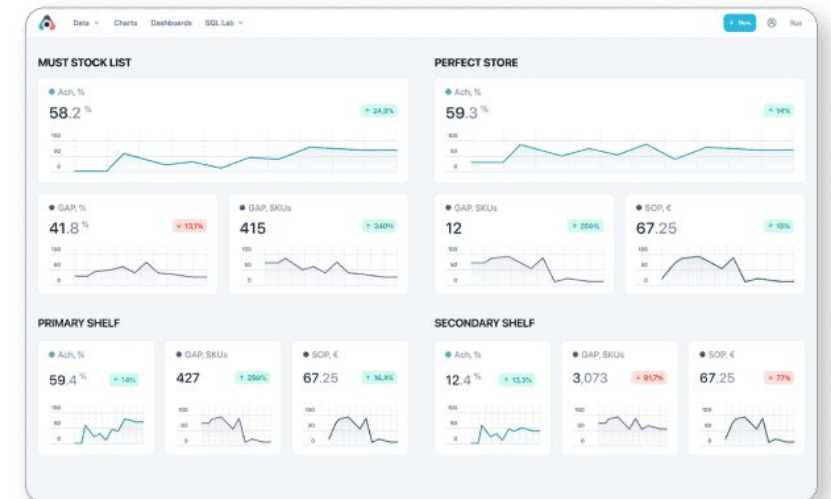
Data Charts Dashboards SQL Lab

+ New

MUST STOCK LIST

Ach, %

58.2 %

↑ 24,3%

100
50
0

GAP, %

41.8 %

↓ 13,1%

100
50
0

GAP, SKUs

415

↑ 340%

100
50
0

PERFECT STORE

Ach, %

59.3 %

↑ 14%

100
50
0

GAP, SKUs

12

↑ 256%

100
50
0

SOP, €

67.25

↑ 15%

100
50
0

PRIMARY SHELF

Ach, %

59.4 %

↑ 14%

100
50
0

GAP, SKUs

427

↑ 256%

100
50
0

SOP, €

67.25

↑ 16,4%

100
50
0

SECONDARY SHELF

Ach, %

12.4 %

↑ 13,3%

100
50
0

GAP, SKUs

3,073

↓ 81,7%

100
50
0

SOP, €

67.25

↓ 77%

100
50
0